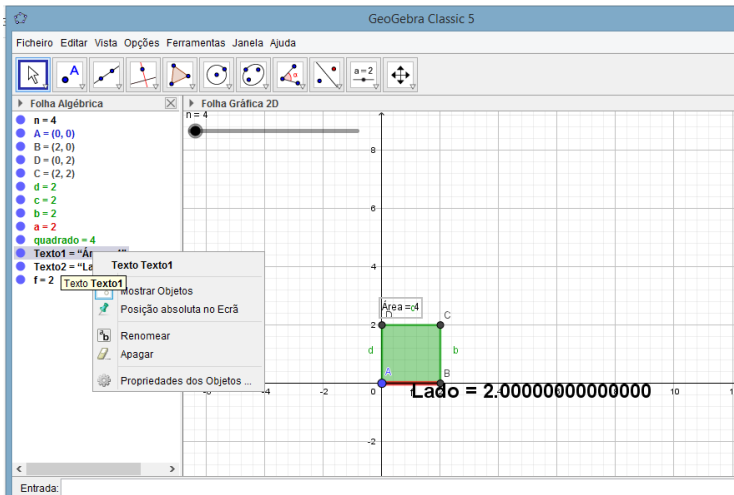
GeoGebra Classic 5

Ficheiro Editar Vista Opções Ferramentas Janela Ajuda

a = 2

Folha Algébrica

Folha Gráfica 2D

n = 4
A = (0, 0)
B = (2, 0)
D = (0, 2)
C = (2, 2)
d = 2
c = 2
b = 2
a = 2
quadrado = 4
Texto1 = "Ár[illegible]
Texto2 = "La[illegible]
f = 2

Texto Texto1

Texto Texto1
Mostrar Objetos
Posição absoluta no Ecrã
Renomear
Apagar
Propriedades dos Objetos ...

n = 4

8
6
4
2
-2
-4
-2
0
10

Área = 4
D
C
d
b
A
B
Lado = 2.00000000000000

Entrada: